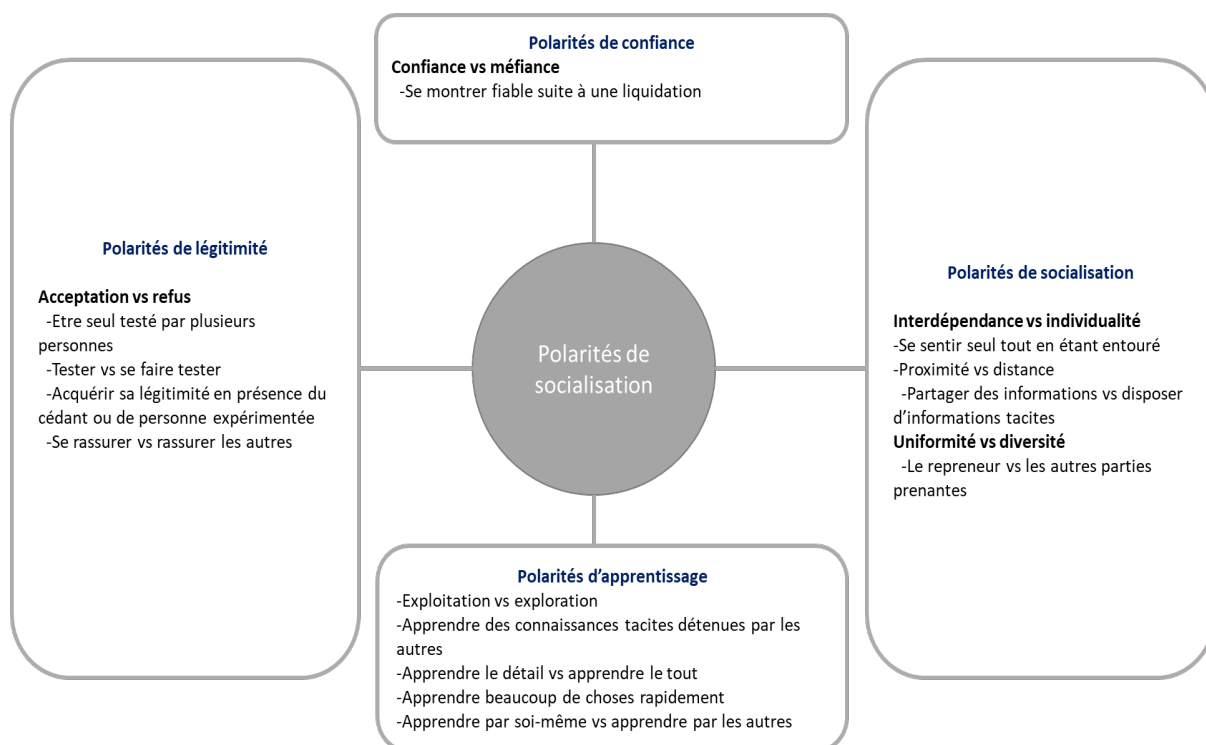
Polarités de confiance

Confiance vs méfiance

-Se montrer fiable suite à une liquidation

Polarités de légitimité

Acceptation vs refus

-Etre seul testé par plusieurs personnes

-Tester vs se faire tester

-Acquérir sa légitimité en présence du cédant ou de personne expérimentée

-Se rassurer vs rassurer les autres

Polarités de socialisation

Polarités de socialisation

Interdépendance vs individualité

-Se sentir seul tout en étant entouré

-Proximité vs distance

-Partager des informations vs disposer d'informations tacites

Uniformité vs diversité

-Le repreneur vs les autres parties prenantes

Polarités d'apprentissage

-Exploitation vs exploration

-Apprendre des connaissances tacites détenues par les autres

-Apprendre le détail vs apprendre le tout

-Apprendre beaucoup de choses rapidement

-Apprendre par soi-même vs apprendre par les autres